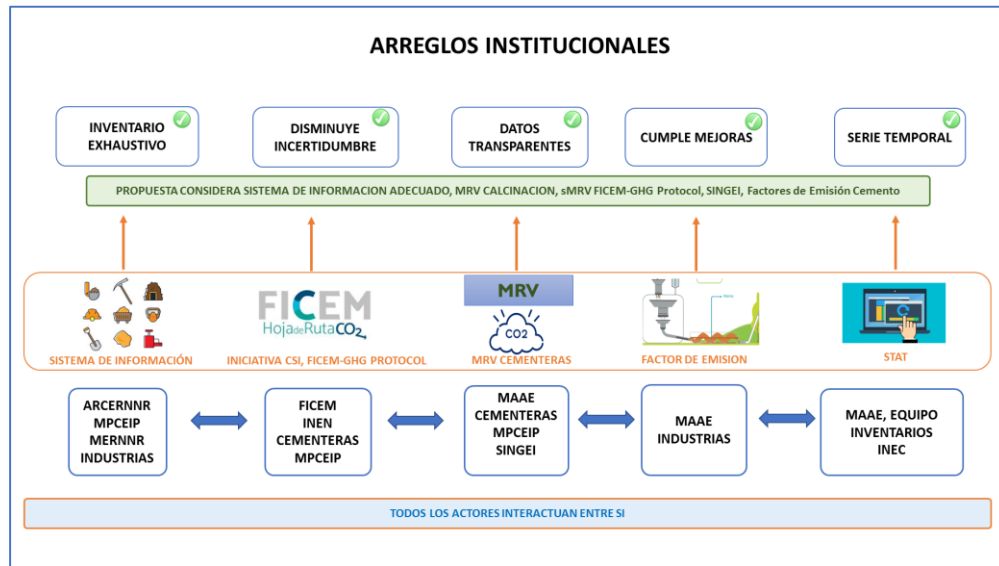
ARREGLOS INSTITUCIONALES

INVENTARIO EXHAUSTIVO

DISMINUYE INCERTIDUMBRE

DATOS TRANSPARENTES

CUMPLE MEJORAS

SERIE TEMPORAL

PROPUESTA CONSIDERA SISTEMA DE INFORMACION ADECUADO, MRV CALCINACION, sMRV FICEM-GHG Protocol, SINGEI, Factores de Emisión Cemento

SISTEMA DE INFORMACIÓN

FICEM Hoja de Ruta $CO_2$

INICIATIVA CSI, FICEM-GHG PROTOCOL

MRV

CO2

MRV CEMENTERAS

FACTOR DE EMISION

STAT

ARCERNNR MPCEIP MERNNR INDUSTRIAS

FICEM INEN CEMENTERAS MPCEIP

MAAE CEMENTERAS MPCEIP SINGEI

MAAE INDUSTRIAS

MAAE, EQUIPO INVENTARIOS INEC

TODOS LOS ACTORES INTERACTUAN ENTRE SI